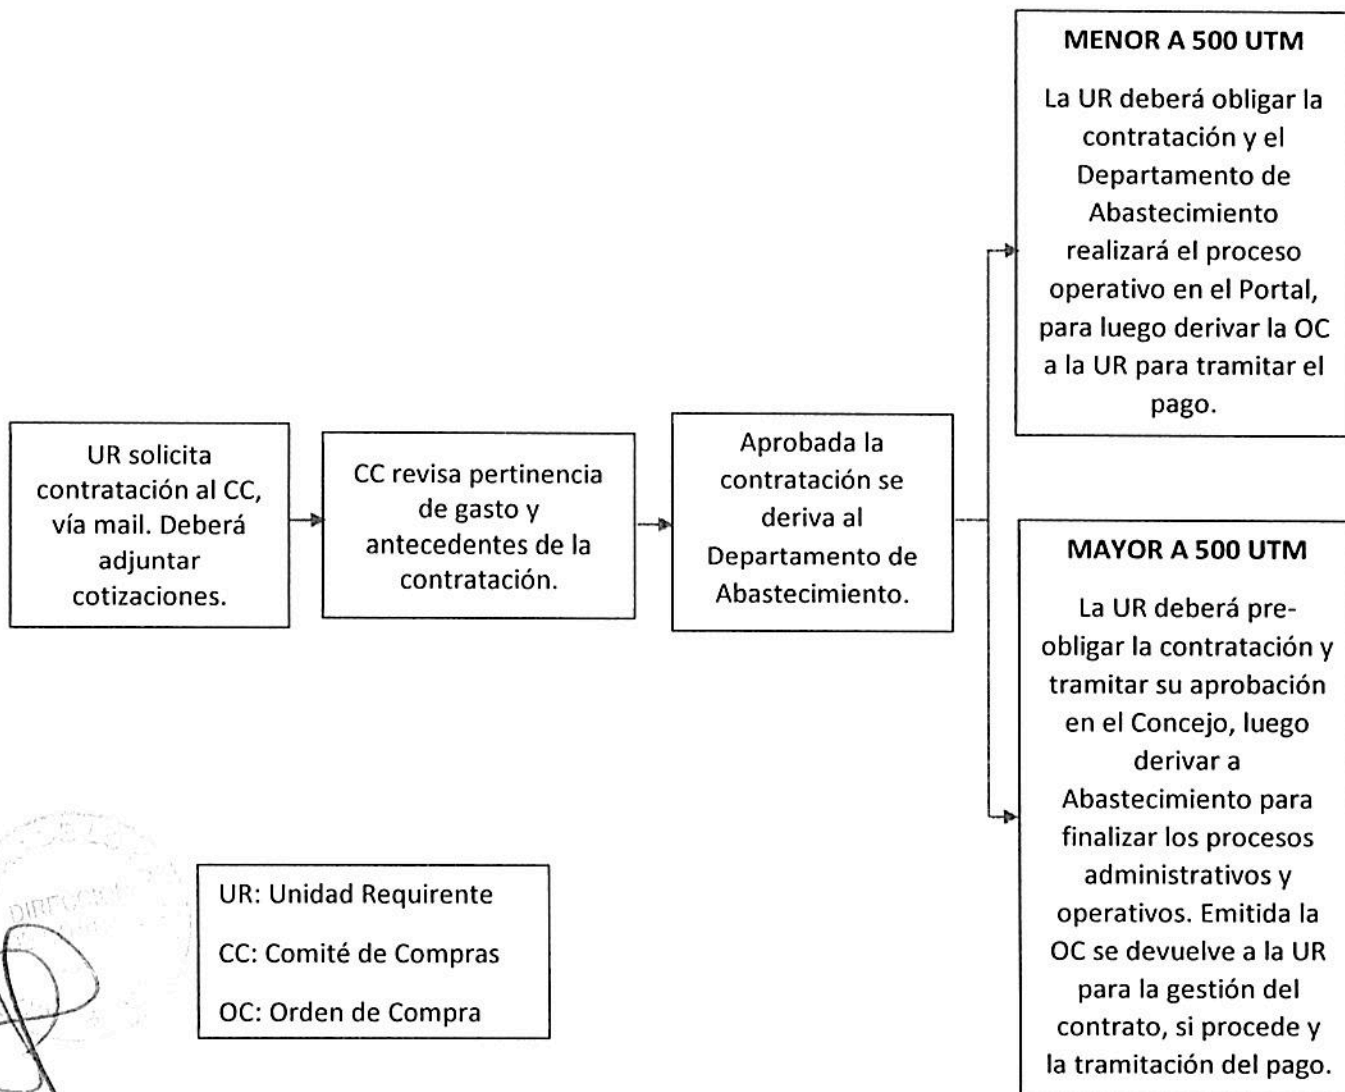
UR solicita contratación al CC, vía mail. Deberá adjuntar cotizaciones.

CC revisa pertinencia de gasto y antecedentes de la contratación.

Aprobada la contratación se deriva al Departamento de Abastecimiento.

MENOR A 500 UTM

La UR deberá obligar la contratación y el Departamento de Abastecimiento realizará el proceso operativo en el Portal, para luego derivar la OC a la UR para tramitar el pago.

MAYOR A 500 UTM

La UR deberá pre-obligar la contratación y tramitar su aprobación en el Concejo, luego derivar a Abastecimiento para finalizar los procesos administrativos y operativos. Emitida la OC se devuelve a la UR para la gestión del contrato, si procede y la tramitación del pago.

UR: Unidad Requirente

CC: Comité de Compras

OC: Orden de Compra

DIRECCI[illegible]